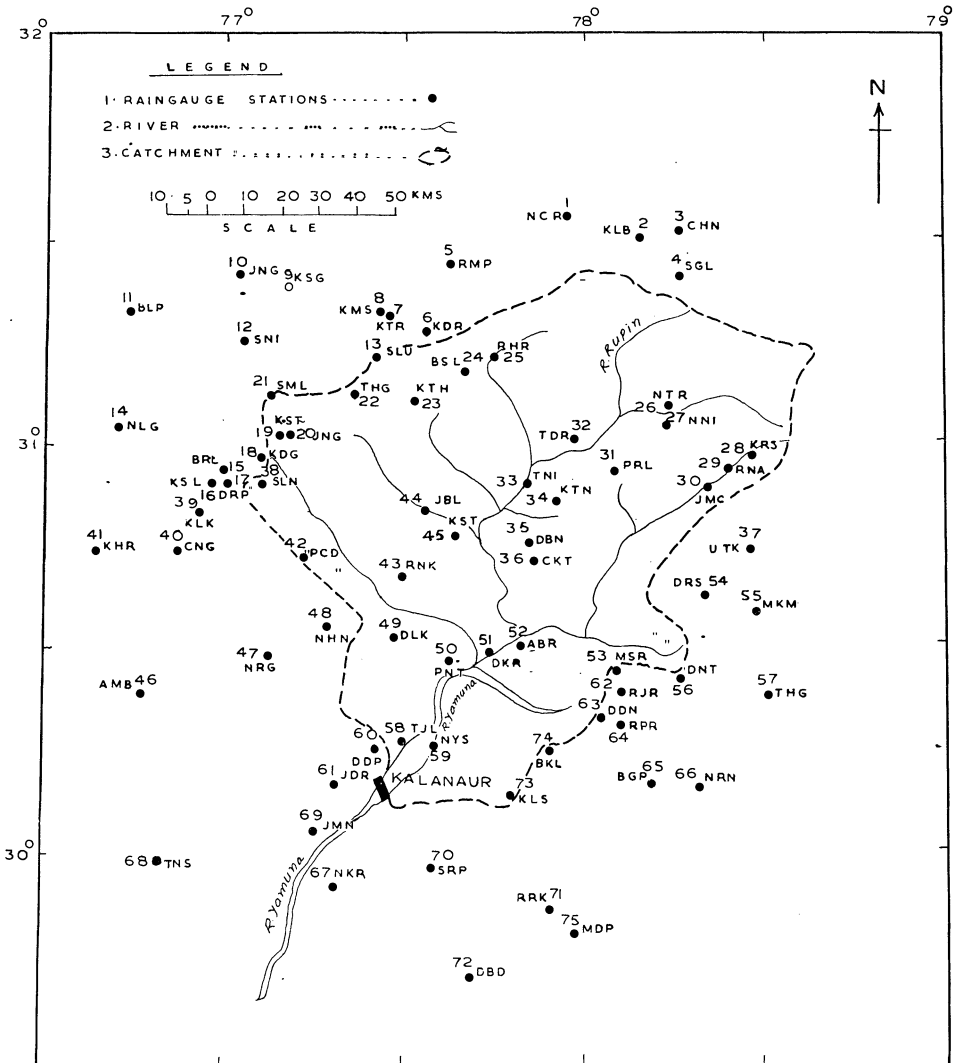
$32^0$
$77^0$
$78^0$
$79^0$

LEGEND
1. RAINGAUGE STATIONS
2. RIVER
3. CATCHMENT

10 5 0 10 20 30 40 50 KMS
SCALE

N

1 NCR
2 KLB
3 CHN
4 SGL
5 RMP
10 JNG
9 KSG
11 BLP
8 KMS
7 KTR
6 KDR
12 SNI
13 SLU
BSL 24
25 BHR
R. Rupin
21 SML
THG 22
KTH 23
NTR
26
27 NNI
14 NLG
KST
19 20 JNG
TDR 32
18 KDG
BRL 15
KSL 17
16 DRP
38 SLN
33 TNI
31 PRL
28 KRS
29 RNA
30 JMC
34 KTN
44 JBL
KST
45
35 DBN
39 KLK
41 KHR
40 CNG
42 PCD
36 CKT
37 UTK
43 RNK
DRS 54
55 MKM
48 NHN
49 DLK
47 NRG
50 PNT
51 DKR
52 ABR
53 MSR
DNT 56
AMB 46
62 RJR
63 DDN
RPR 64
57 THG
R. Yamuna
60 DDP
58 TJL
NYS 59
74 BKL
61 JDR
KALANAUR
73 KLS
BGP 65
66 NRN
69 JMN
$30^0$
68 TNS
70 SRP
67 NKR
R. Yamuna
RRK 71
75 MDP
72 DBD
$31^0$